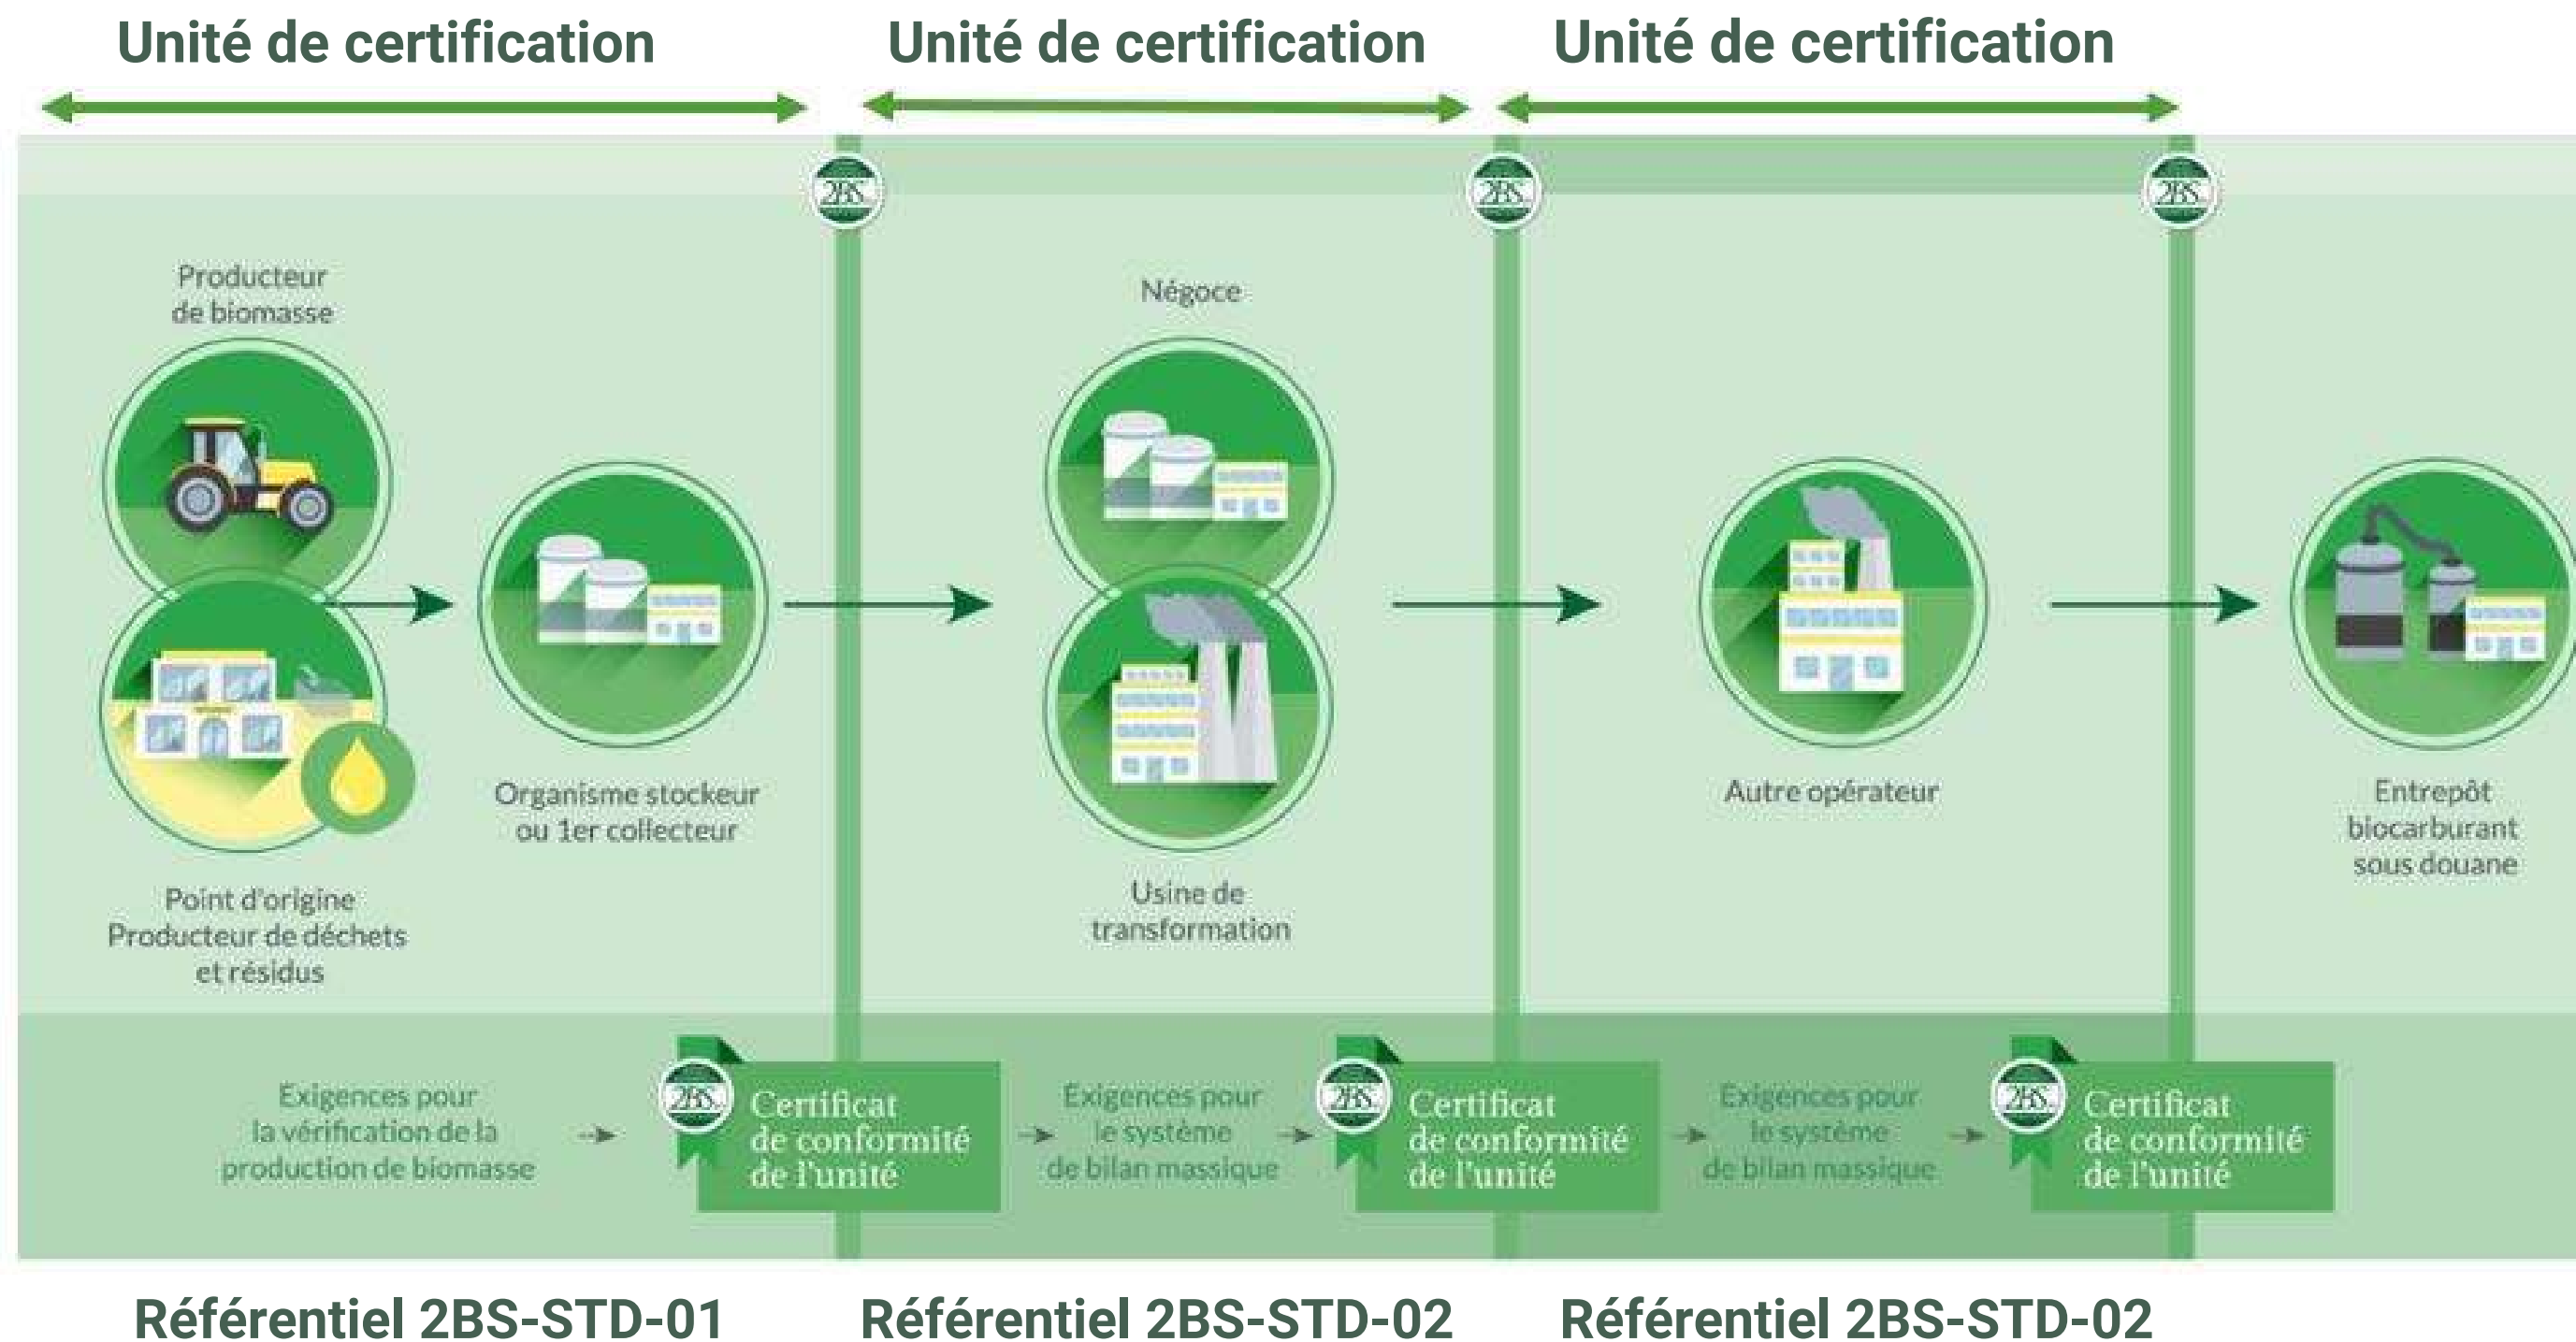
Unité de certification

Unité de certification

Unité de certification

2BS

2BS

2BS

Producteur de biomasse

Point d'origine Producteur de déchets et résidus

Organisme stockeur ou 1er collecteur

Négoce

Usine de transformation

Autre opérateur

Entrepôt biocarburant sous douane

Exigences pour la vérification de la production de biomasse

2BS Certificat de conformité de l'unité

Exigences pour le système de bilan massique

2BS Certificat de conformité de l'unité

Exigences pour le système de bilan massique

2BS Certificat de conformité de l'unité

Référentiel 2BS-STD-01

Référentiel 2BS-STD-02

Référentiel 2BS-STD-02